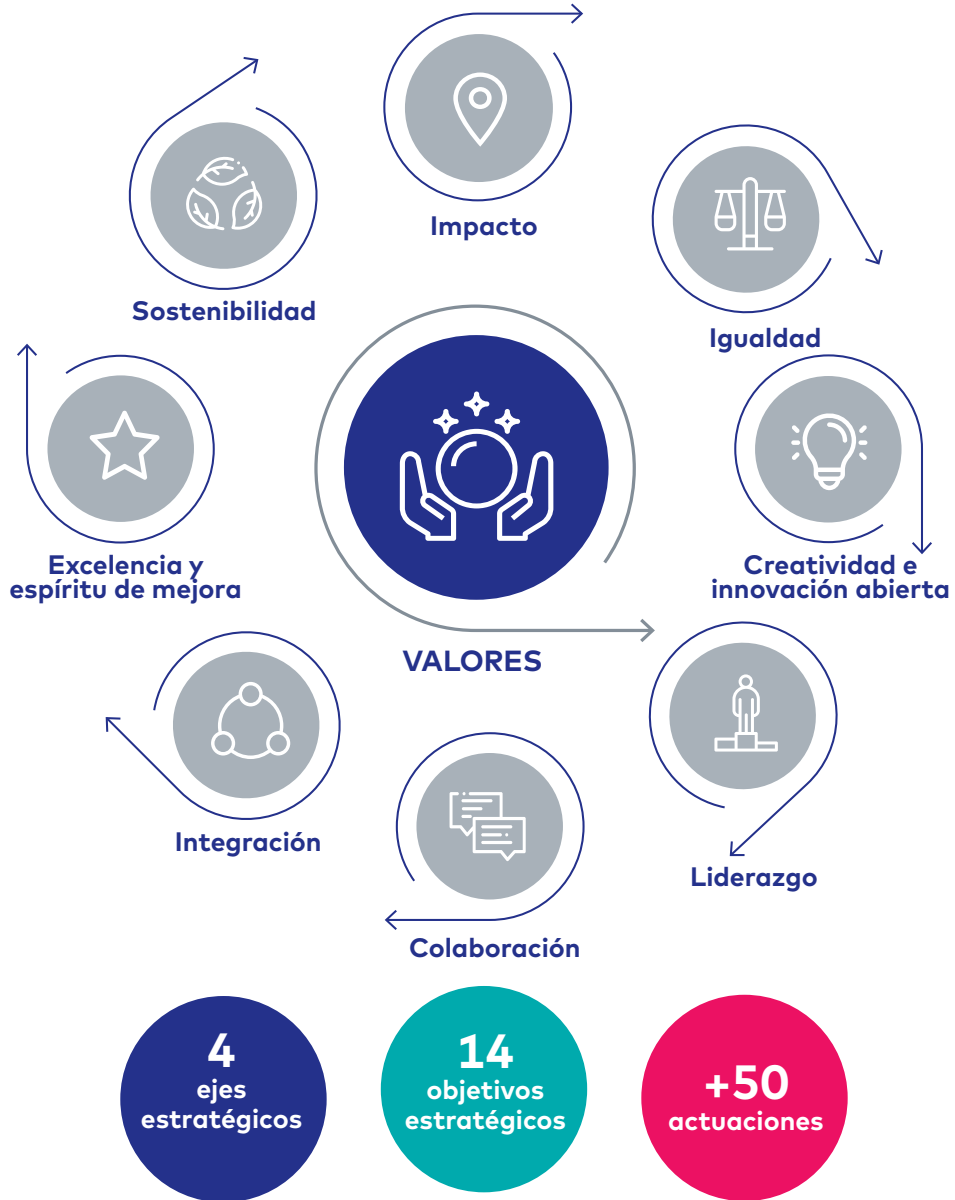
Impacto

Sostenibilidad

Igualdad

VALORES

Excelencia y espíritu de mejora

Creatividad e innovación abierta

Integración

Liderazgo

Colaboración

4 ejes estratégicos

14 objetivos estratégicos

+50 actuaciones